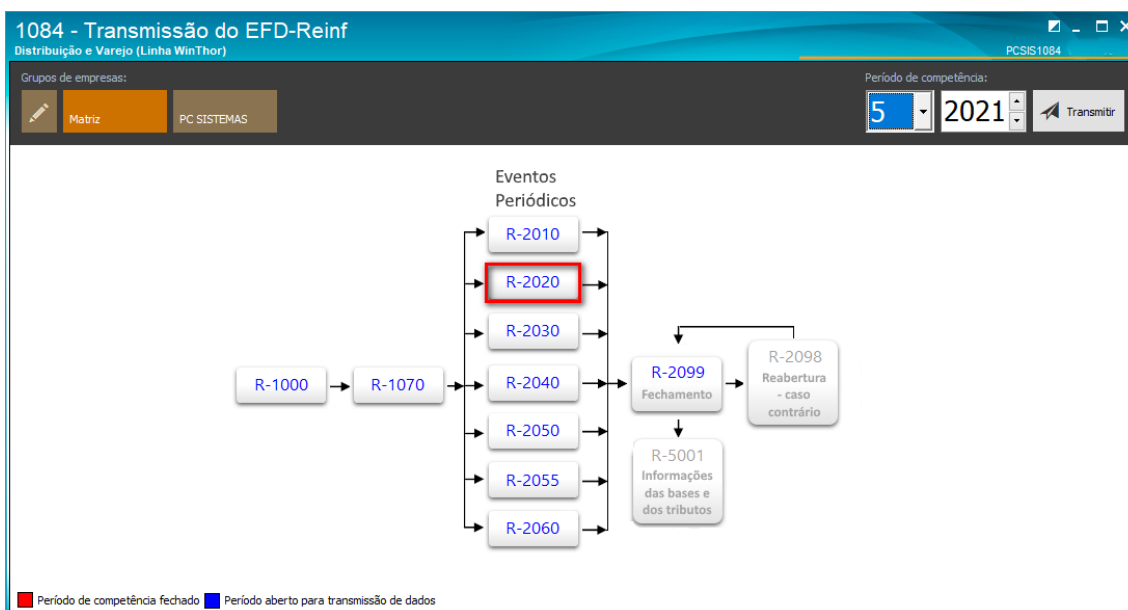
1084 - Transmissão do EFD-Reinf
Distribuição e Varejo (Linha WinThor)
PCSIS1084

Grupos de empresas:
Matriz
PC SISTEMAS

Período de competência:
5
2021
Transmitir

Eventos Periódicos

R-1000
R-1070
R-2010
R-2020
R-2030
R-2040
R-2050
R-2055
R-2060
R-2099
Fechamento
R-2098
Reabertura - caso contrário
R-5001
Informações das bases e dos tributos

Período de competência fechado
Período aberto para transmissão de dados